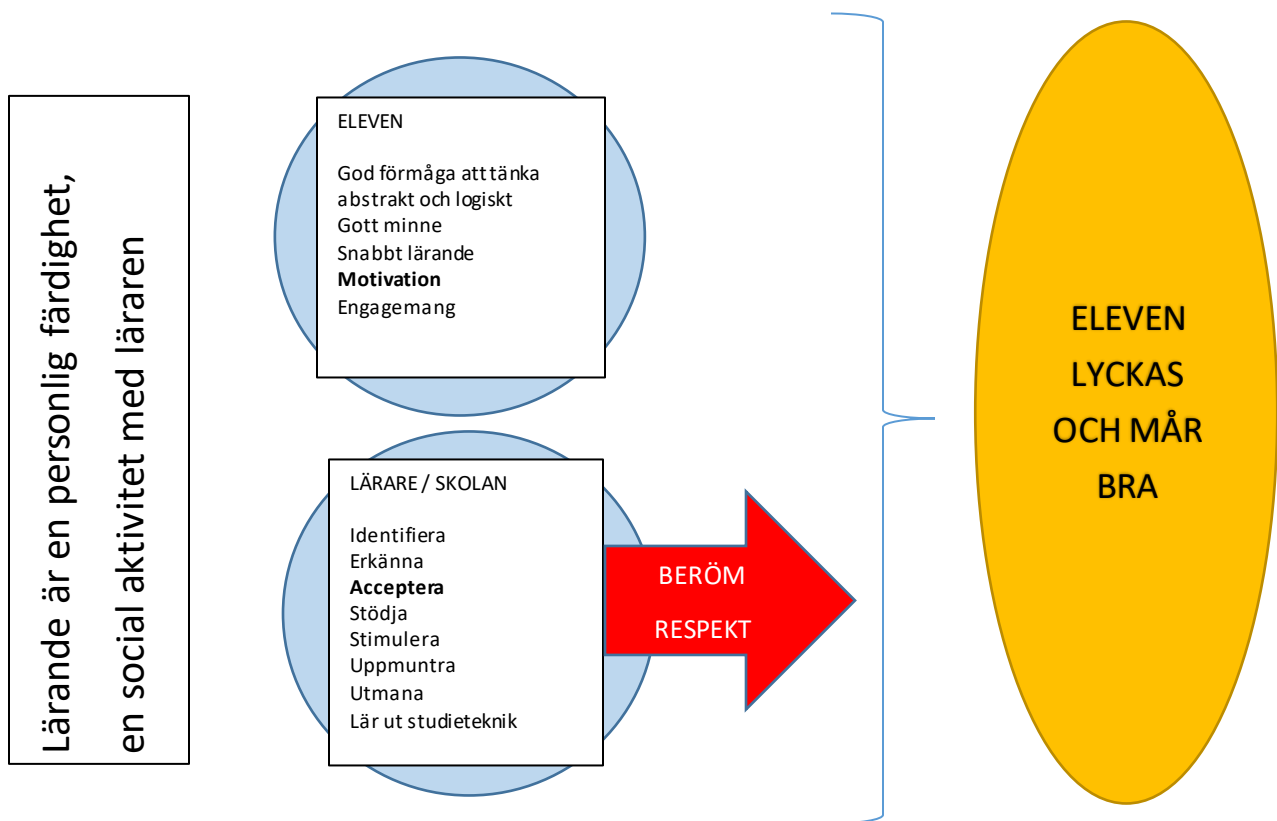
Lärande är en personlig färdighet, en social aktivitet med läraren

ELEVEN

God förmåga att tänka abstrakt och logiskt
Gott minne
Snabbt lärande
**Motivation**
Engagemang

LÄRARE / SKOLAN

Identifiera
Erkänna
**Acceptera**
Stödja
Stimulera
Uppmuntra
Utmana
Lär ut studieteknik

BERÖM
RESPEKT

ELEVEN LYCKAS OCH MÅR BRA